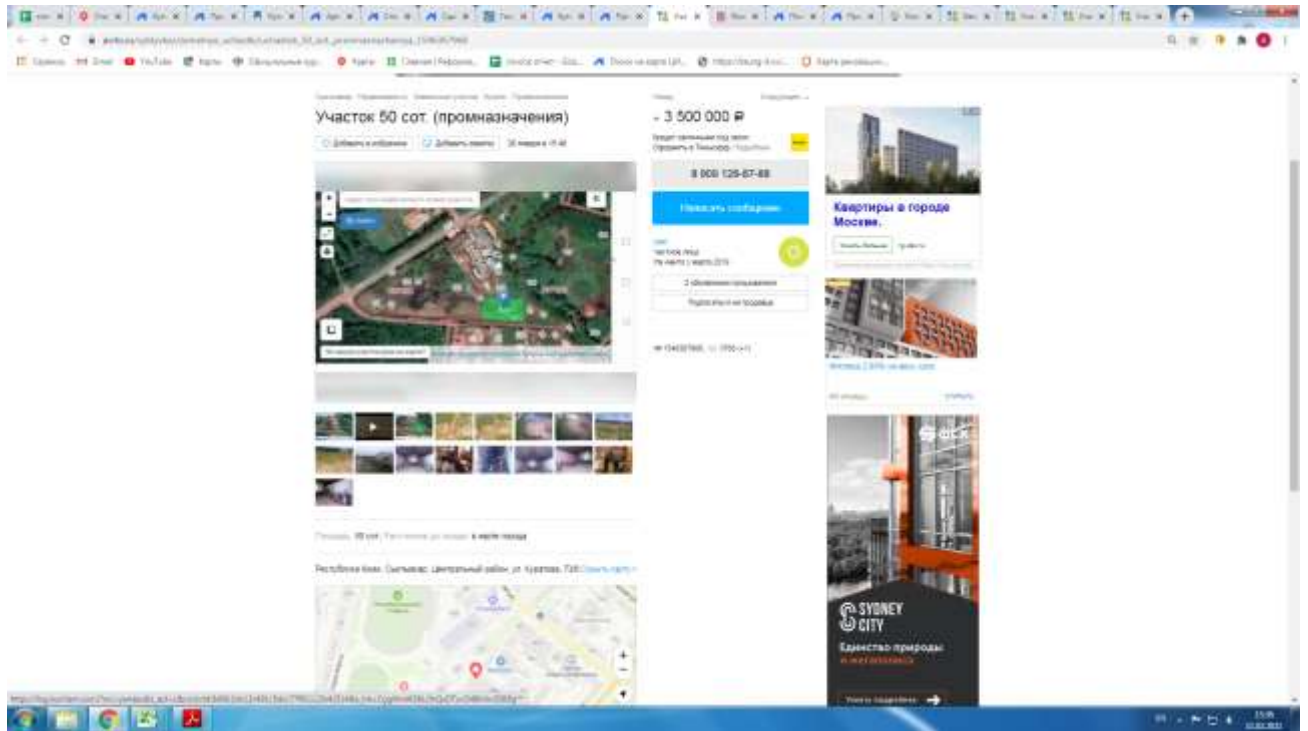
Участок 50 сот. (промназначения)

Добавить в избранное

Добавить заметку

3 500 000 ₽

8 900 125-87-88

Написать сообщение

Частное лицо

Квартиры в городе Москве.

Площадь: 50 сот.

Республика Коми, Сыктывкар, Центральный район, ул. Куратова, 72/8

SYDNEY CITY

Единство природы

ФСК